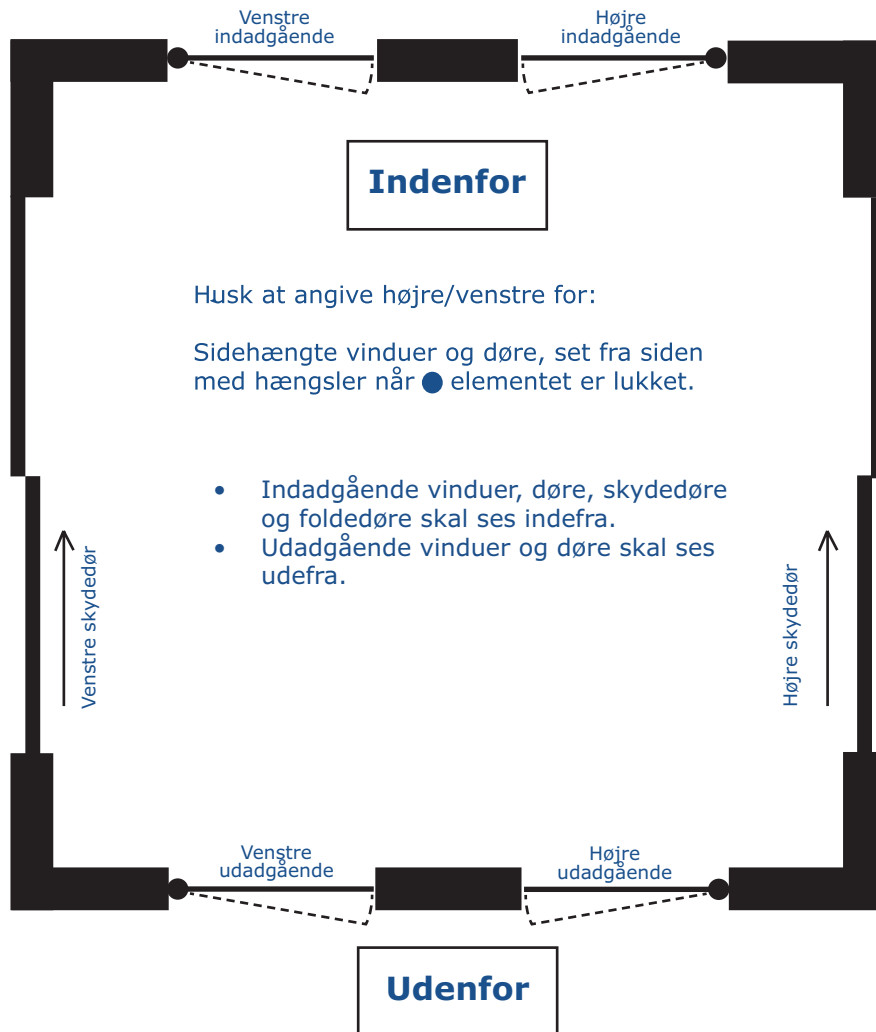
Venstre indadgående

Højre indadgående

Indenfor

Husk at angive højre/venstre for:

Sidehængte vinduer og døre, set fra siden med hængsler når ● elementet er lukket.

- Indadgående vinduer, døre, skydedøre og foldedøre skal ses indefra.
- Udadgående vinduer og døre skal ses udefra.

Venstre skydedør

Højre skydedør

Venstre udadgående

Højre udadgående

Udenfor